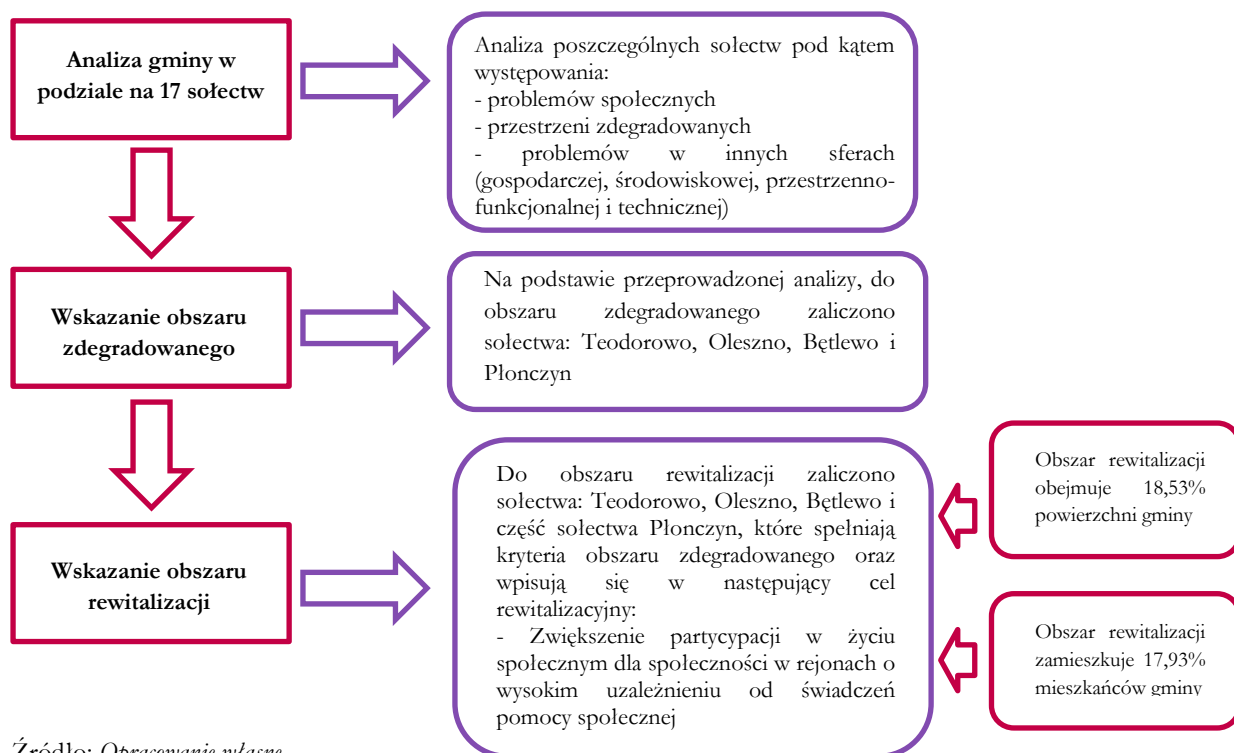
Analiza gminy w podziale na 17 sołectw

Analiza poszczególnych sołectw pod kątem występowania:
- problemów społecznych
- przestrzeni zdegradowanych
- problemów w innych sferach (gospodarczej, środowiskowej, przestrzenno-funkcjonalnej i technicznej)

Wskazanie obszaru zdegradowanego

Na podstawie przeprowadzonej analizy, do obszaru zdegradowanego zaliczono sołectwa: Teodorowo, Oleszno, Bętlewo i Płonczyn

Wskazanie obszaru rewitalizacji

Do obszaru rewitalizacji zaliczono sołectwa: Teodorowo, Oleszno, Bętlewo i część sołectwa Płonczyn, które spełniają kryteria obszaru zdegradowanego oraz wpisują się w następujący cel rewitalizacyjny:
- Zwiększenie partycypacji w życiu społecznym dla społeczności w rejonach o wysokim uzależnieniu od świadczeń pomocy społecznej

Obszar rewitalizacji obejmuje 18,53% powierzchni gminy

Obszar rewitalizacji zamieszkuje 17,93% mieszkańców gminy

Źródło: Opracowanie własne